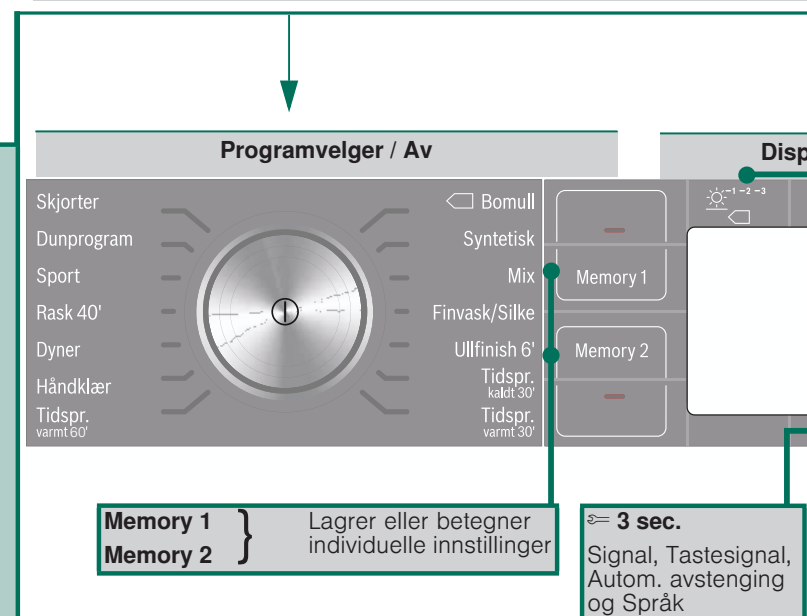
Programvelger / Av

Disp

Skjorter
Dunprogram
Sport
Rask 40'
Dyner
Håndklær
Tidspr. varmt 60'

Bomull
Syntetisk
Mix
Finvask/Silke
Ullfinish 6'
Tidspr. kaldt 30'
Tidspr. varmt 30'

Memory 1
Memory 2

-1 -2 -3

Memory 1
Memory 2
Lagrer eller betegner individuelle innstillinger

3 sec.
Signal, Tastesignal, Autom. avstenging og Språk